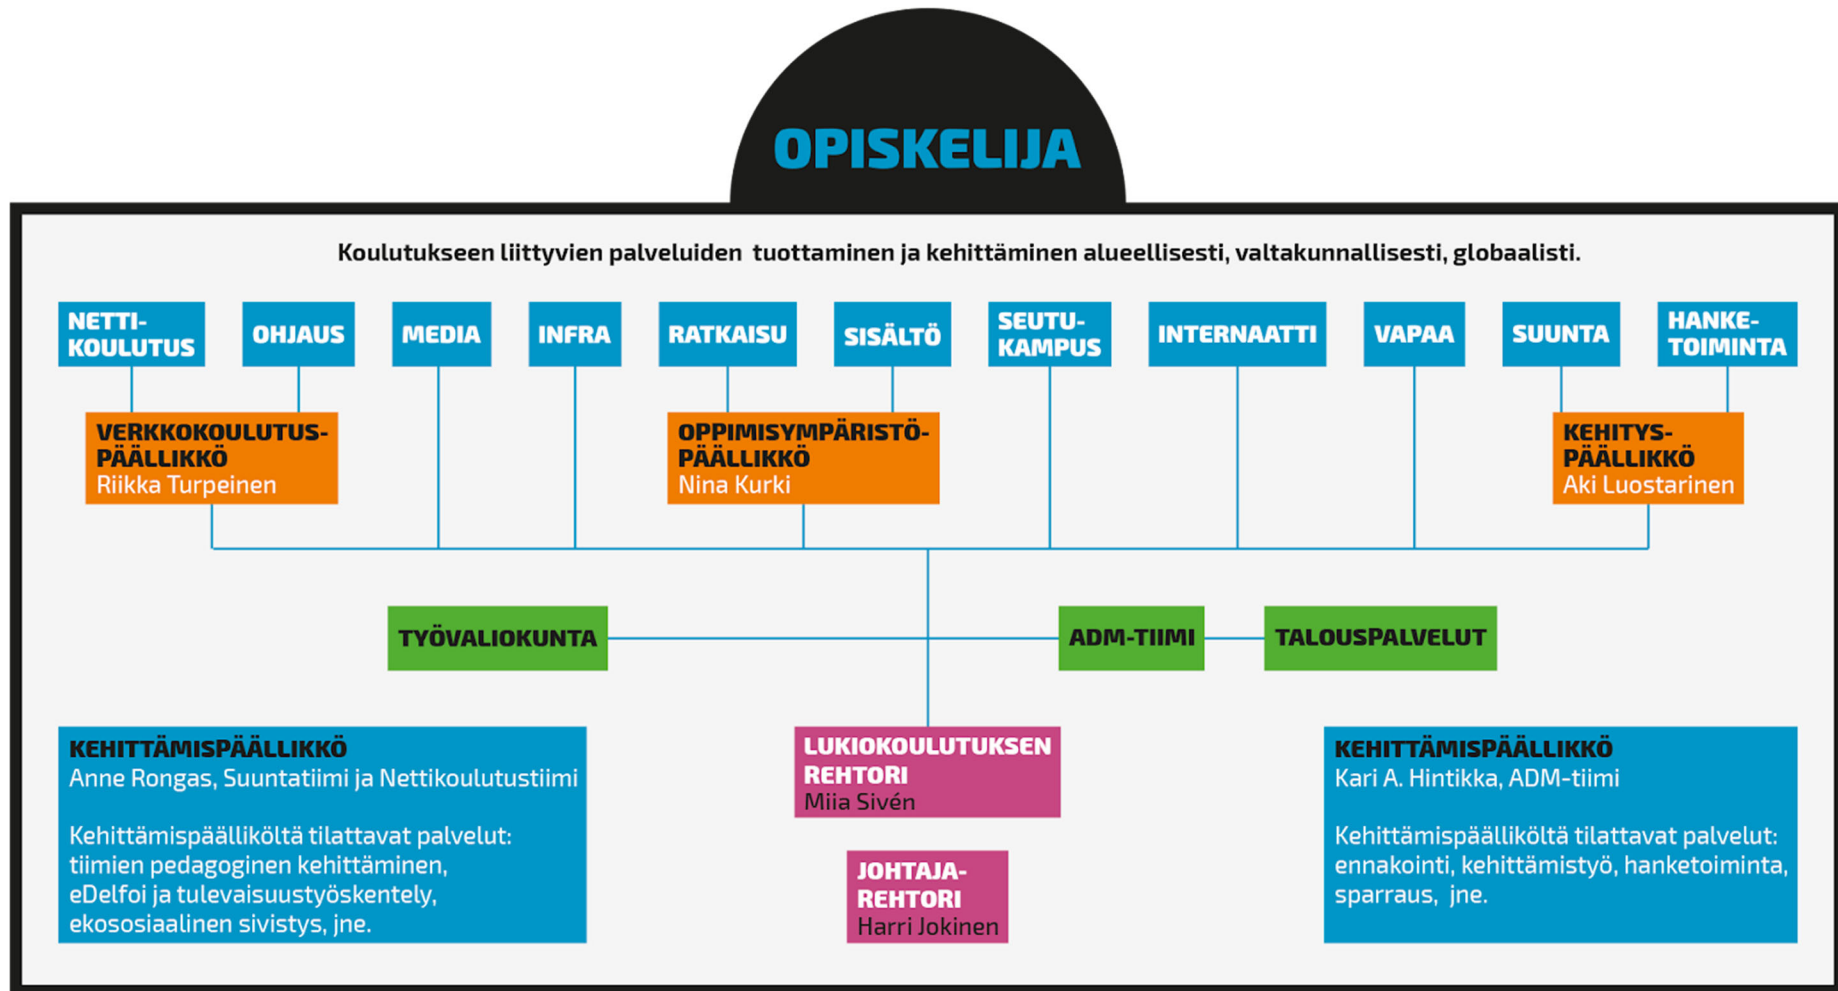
OPISKELIJA

Koulutukseen liittyvien palveluiden tuottaminen ja kehittäminen alueellisesti, valtakunnallisesti, globaalisti.

NETTI-KOULUTUS

OHJAUS

MEDIA

INFRA

RATKAISU

SISÄLTÖ

SEUTU-KAMPUS

INTERNAATTI

VAPAA

SUUNTA

HANKE-TOIMINTA

VERKKOKOULUTUS-PÄÄLLIKKÖ
Riikka Turpeinen

OPPIMISYMPÄRISTÖ-PÄÄLLIKKÖ
Nina Kurki

KEHITYS-PÄÄLLIKKÖ
Aki Luostarinen

TYÖVALIOKUNTA

ADM-TIIMI

TALOUSPALVELUT

KEHITTÄMISPÄÄLLIKKÖ
Anne Rongas, Suuntatiimi ja Nettikoulutustiimi

Kehittämispäälliköltä tilattavat palvelut: tiimien pedagoginen kehittäminen, eDelfoi ja tulevaisuustyöskentely, ekososiaalinen sivistys, jne.

LUKIOKOULUTUKSEN REHTORI
Miia Sivén

JOHTAJA-REHTORI
Harri Jokinen

KEHITTÄMISPÄÄLLIKKÖ
Kari A. Hintikka, ADM-tiimi

Kehittämispäälliköltä tilattavat palvelut: ennakointi, kehittämistyö, hanketoiminta, sparraus, jne.